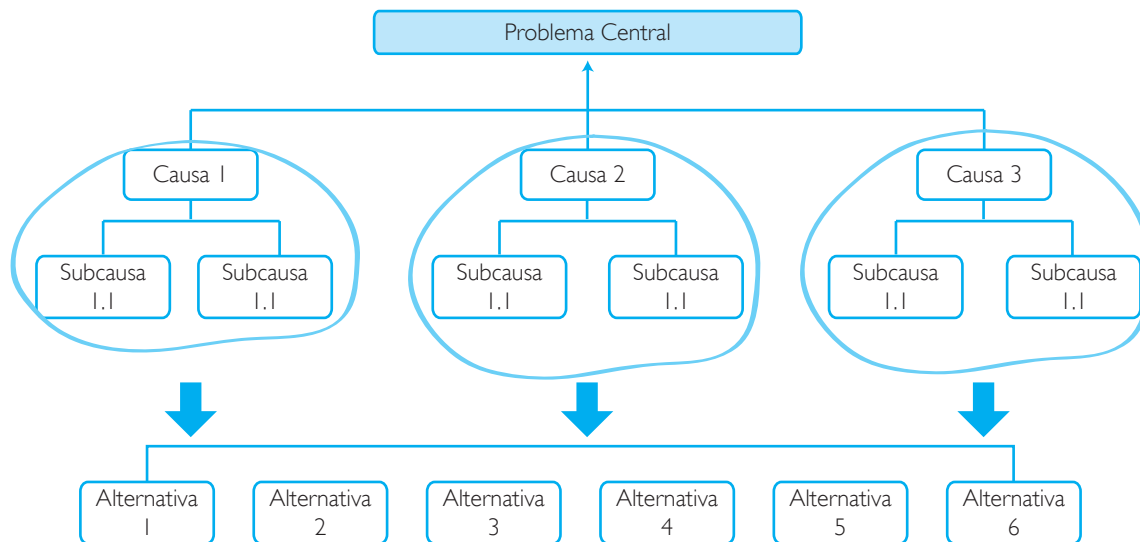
Problema Central

Causa 1

Subcausa 1.1

Subcausa 1.1

Causa 2

Subcausa 1.1

Subcausa 1.1

Causa 3

Subcausa 1.1

Subcausa 1.1

Alternativa 1

Alternativa 2

Alternativa 3

Alternativa 4

Alternativa 5

Alternativa 6